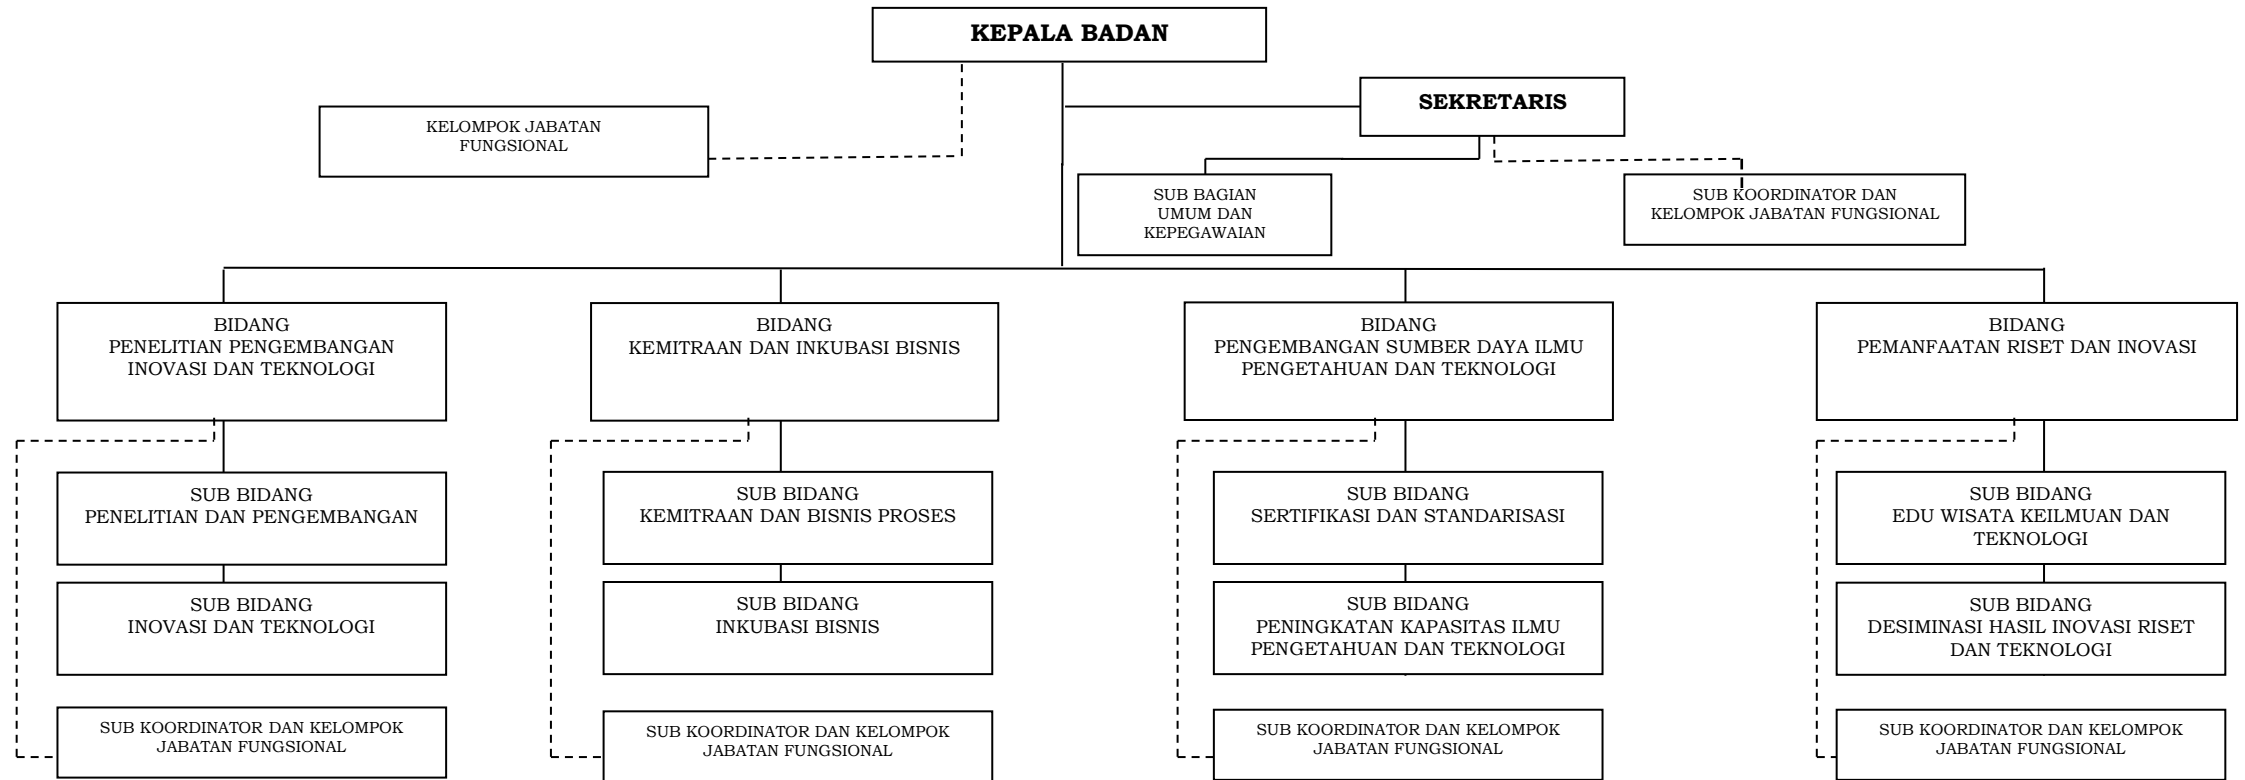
KEPALA BADAN

KELOMPOK JABATAN FUNGSIONAL

SEKRETARIS

SUB BAGIAN UMUM DAN KEPEGAWAIAN

SUB KOORDINATOR DAN KELOMPOK JABATAN FUNGSIONAL

BIDANG PENELITIAN PENGEMBANGAN INOVASI DAN TEKNOLOGI

SUB BIDANG PENELITIAN DAN PENGEMBANGAN

SUB BIDANG INOVASI DAN TEKNOLOGI

SUB KOORDINATOR DAN KELOMPOK JABATAN FUNGSIONAL

BIDANG KEMITRAAN DAN INKUBASI BISNIS

SUB BIDANG KEMITRAAN DAN BISNIS PROSES

SUB BIDANG INKUBASI BISNIS

SUB KOORDINATOR DAN KELOMPOK JABATAN FUNGSIONAL

BIDANG PENGEMBANGAN SUMBER DAYA ILMU PENGETAHUAN DAN TEKNOLOGI

SUB BIDANG SERTIFIKASI DAN STANDARISASI

SUB BIDANG PENINGKATAN KAPASITAS ILMU PENGETAHUAN DAN TEKNOLOGI

SUB KOORDINATOR DAN KELOMPOK JABATAN FUNGSIONAL

BIDANG PEMANFAATAN RISET DAN INOVASI

SUB BIDANG EDU WISATA KEILMUAN DAN TEKNOLOGI

SUB BIDANG DESIMINASI HASIL INOVASI RISET DAN TEKNOLOGI

SUB KOORDINATOR DAN KELOMPOK JABATAN FUNGSIONAL